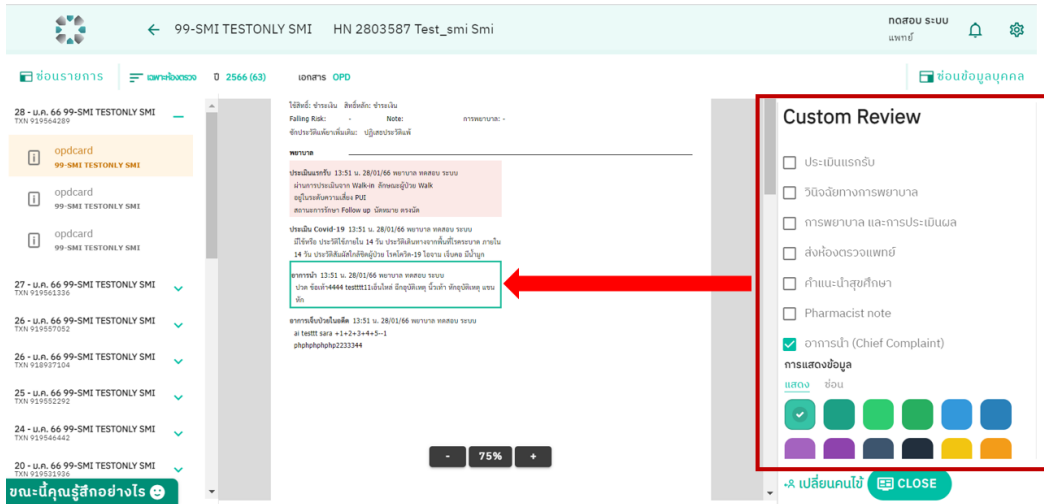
← 99-SMI TESTONLY SMI HN 2803587 Test_smi Smi

ทดสอบ ระบบ
แพทย์

ซ่อนรายการ เฉพาะห้องตรวจ ปี 2566 (63) เอกสาร OPD

ซ่อนข้อมูลบุคคล

28 - ม.ค. 66 99-SMI TESTONLY SMI
TXN 919564289

opdcard
99-SMI TESTONLY SMI

opdcard
99-SMI TESTONLY SMI

opdcard
99-SMI TESTONLY SMI

27 - ม.ค. 66 99-SMI TESTONLY SMI
TXN 919561336

26 - ม.ค. 66 99-SMI TESTONLY SMI
TXN 919557052

26 - ม.ค. 66 99-SMI TESTONLY SMI
TXN 918927104

25 - ม.ค. 66 99-SMI TESTONLY SMI
TXN 919552292

24 - ม.ค. 66 99-SMI TESTONLY SMI
TXN 919546442

20 - ม.ค. 66 99-SMI TESTONLY SMI
TXN 919531936

ขณะนี้คุณรู้สึกอย่างไร

ใช้สิทธิ์: ชำระเงิน สิทธิ์หลัก: ชำระเงิน
Falling Risk: - Note: การพยาบาล: -
ซักประวัติเพิ่มเติม: ปฏิเสธประวัติแพ้

พยาบาล

ประเมินแรกรับ 13:51 น. 28/01/66 พยาบาล ทดสอบ ระบบ
ผ่านการประเมินจาก Walk-in ลักษณะผู้ป่วย Walk
อยู่ในระดับความเสี่ยง PUI
สถานะการรักษา Follow up นัดหมาย ตรงนัด

ประเมิน Covid-19 13:51 น. 28/01/66 พยาบาล ทดสอบ ระบบ
มีไข้หรือ ประวัติไข้ภายใน 14 วัน ประวัติเดินทางจากพื้นที่ไวรัสระบาด ภายใน 14 วัน ประวัติสัมผัสใกล้ชิดผู้ป่วย โรคโควิด-19 ไอจาม เจ็บคอ มีน้ำมูก

อาการนำ 13:51 น. 28/01/66 พยาบาล ทดสอบ ระบบ
ปวด ข้อเท้า4444 testttt11เอ็นใหม่ อีกอุบัติเหตุ นิ้วเท้า หักอุบัติเหตุ แขน หัก

อาการเจ็บป่วยในอดีต 13:51 น. 28/01/66 พยาบาล ทดสอบ ระบบ
ai testtt sara +1+2+3+4+5--1
phphphphphp2233344

- 75% +

Custom Review

ประเมินแรกรับ
วินิจฉัยทางการพยาบาล
การพยาบาล และการประเมินผล
ส่งห้องตรวจแพทย์
คำแนะนำสุขศึกษา
Pharmacist note
อาการนำ (Chief Complaint)

การแสดงข้อมูล
แสดง ซ่อน

เปลี่ยนคนไข้ CLOSE